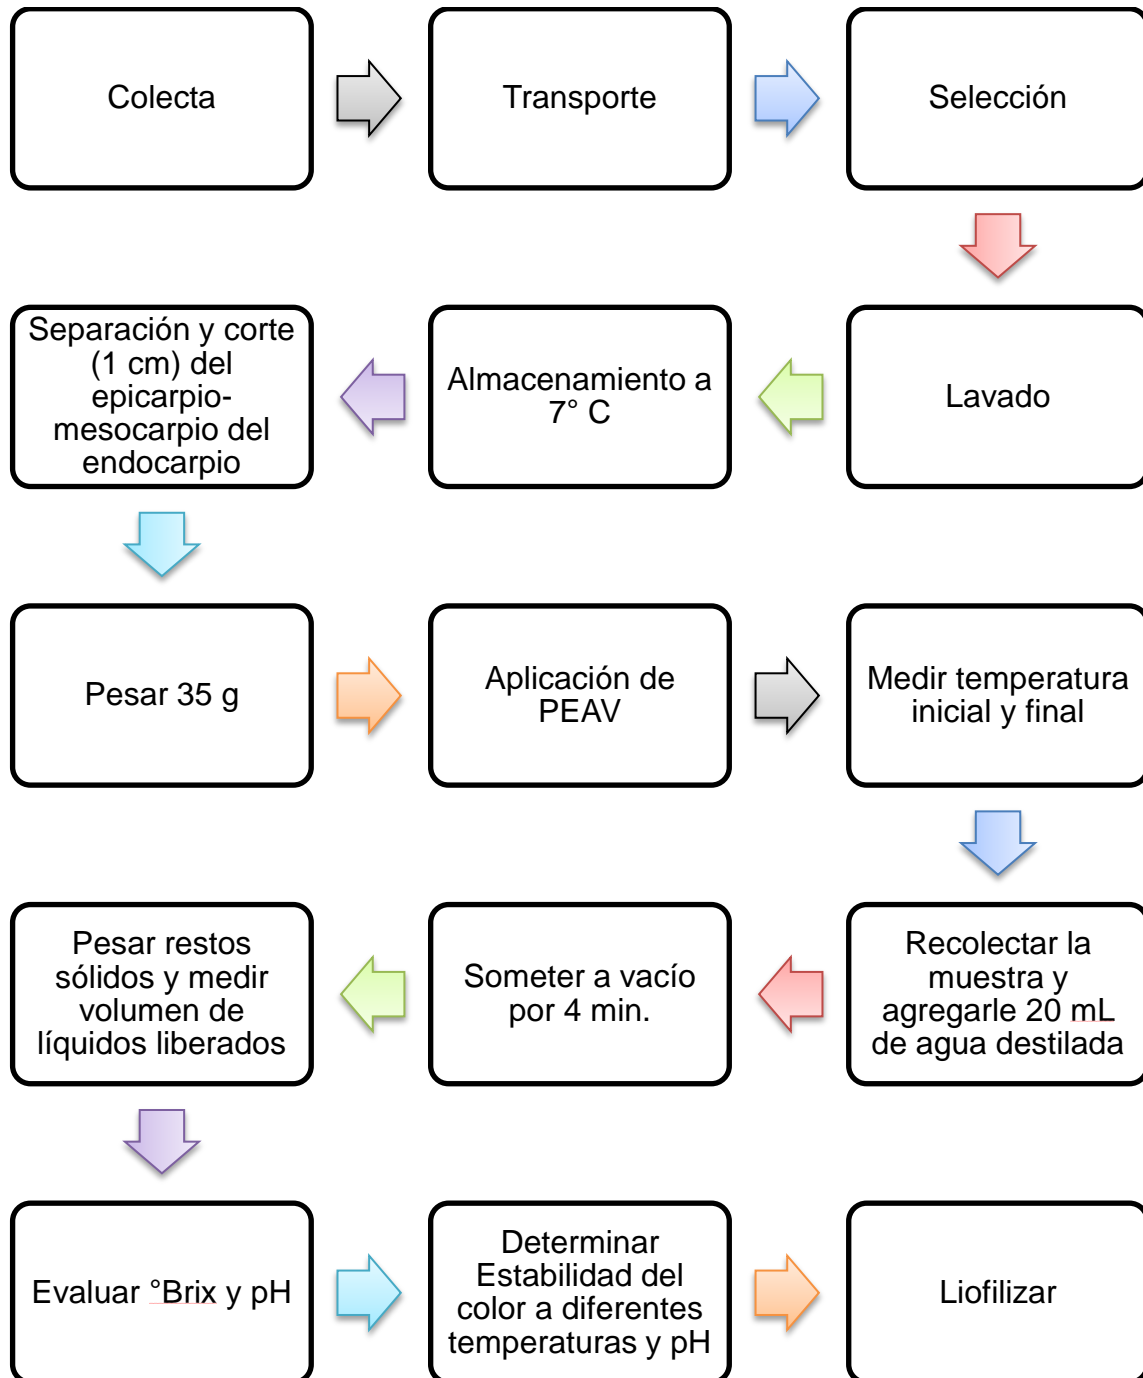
Colecta

Transporte

Selección

Lavado

Almacenamiento a 7° C

Separación y corte (1 cm) del epicarpio-mesocarpio del endocarpio

Pesar 35 g

Aplicación de PEAV

Medir temperatura inicial y final

Recolectar la muestra y agregarle 20 mL de agua destilada

Someter a vacío por 4 min.

Pesar restos sólidos y medir volumen de líquidos liberados

Evaluar °Brix y pH

Determinar Estabilidad del color a diferentes temperaturas y pH

Liofilizar